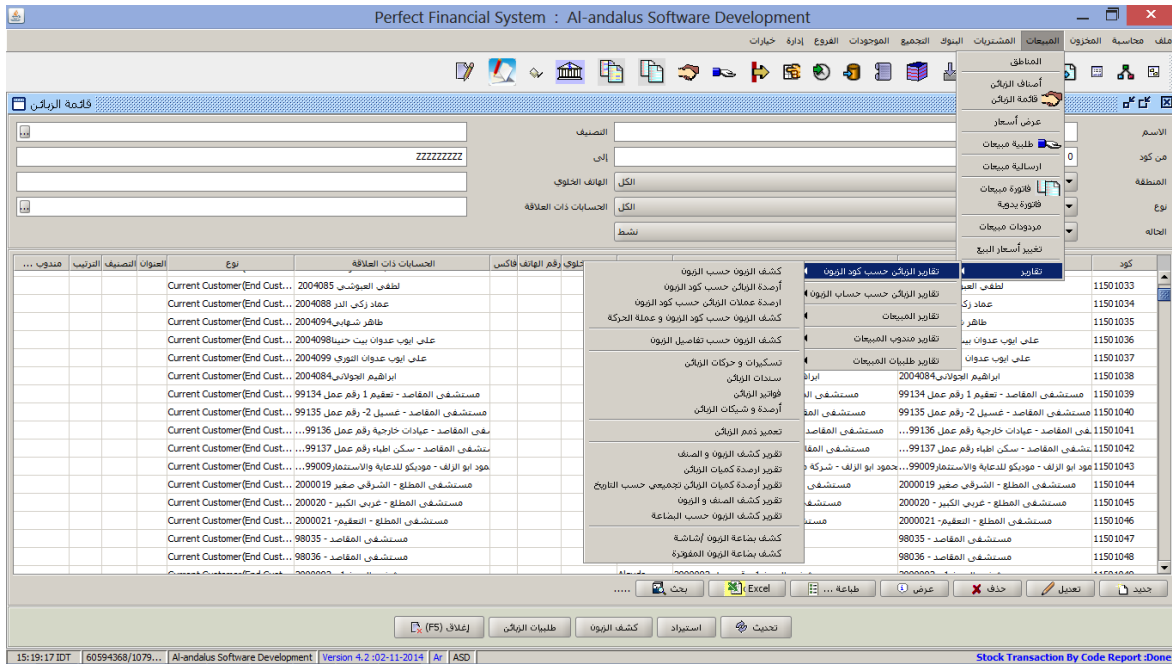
Perfect Financial System : Al-andalus Software Development

ملف محاسبة المخزون المبيعات المشتريات البنوك التجميع الموجودات الفروع إدارة خيارات

قائمة الزبائن

الاسم
من كود
المنطقة
نوع
الحالة

التصنيف
إلى
الهاتف الخلوي
الحسابات ذات العلاقة

ZZZZZZZZZ
الكل
الكل
نشط

المناطق
أصناف الزبائن
قائمة الزبائن
عرض أسعار
طلبية مبيعات
ارسالية مبيعات
فاتورة مبيعات
فاتورة يدوية
مردودات مبيعات
تغيير أسعار البيع
تقارير

تقارير الزبائن حسب كود الزبون
تقارير الزبائن حسب حساب الزبون
تقارير المبيعات
تقارير مندوب المبيعات
تقارير طلبيات المبيعات

كشف الزبون حسب الزبون
أرصدة الزبائن حسب كود الزبون
ارصدة عملات الزبائن حسب كود الزبون
كشف الزبون حسب كود الزبون و عملة الحركة
كشف الزبون حسب تفاصيل الزبون
تسكيرات و حركات الزبائن
سندات الزبائن
فواتير الزبائن
أرصدة و شيكات الزبائن
تعمير ذمم الزبائن
تقرير كشف الزبون و الصنف
تقرير ارصدة كميات الزبائن
تقرير أرصدة كميات الزبائن تجميعي حسب التاريخ
تقرير كشف الصنف و الزبون
تقرير كشف الزبون حسب البضاعة
كشف بضاعة الزبون /شاشة
كشف بضاعة الزبون المفوترة

| مندوب ... | الترتيب | التصنيف | العنوان | نوع | الحسابات ذات العلاقة | فاكس | رقم الهاتف | خلوي | كود |
|---|---|---|---|---|---|---|---|---|---|
| | | | | Current Customer(End Cust... | لطفي العبوشي 2004085 | | | | 11501033 |
| | | | | Current Customer(End Cust... | عماد زكي الدر 2004088 | | | | 11501034 |
| | | | | Current Customer(End Cust... | طاهر شهابي2004094 | | | | 11501035 |
| | | | | Current Customer(End Cust... | علي ايوب عدوان بيت حنينا2004098 | | | | 11501036 |
| | | | | Current Customer(End Cust... | علي ايوب عدوان النوري 2004099 | | | | 11501037 |
| | | | | Current Customer(End Cust... | ابراهيم الجولاني2004084 | | | | 11501038 |
| | | | | Current Customer(End Cust... | مستشفى المقاصد - تعقيم 1 رقم عمل 99134 | | | | 11501039 |
| | | | | Current Customer(End Cust... | مستشفى المقاصد - غسيل 2- رقم عمل 99135 | | | | 11501040 |
| | | | | Current Customer(End Cust... | شفى المقاصد - عيادات خارجية رقم عمل 99136... | | | | 11501041 |
| | | | | Current Customer(End Cust... | ستشفى المقاصد - سكن اطباء رقم عمل 99137... | | | | 11501042 |
| | | | | Current Customer(End Cust... | جمود ابو الزلف - موديكو للدعاية والاستثمار99009... | | | | 11501043 |
| | | | | Current Customer(End Cust... | مستشفى المطلع - الشرقي صغير 2000019 | | | | 11501044 |
| | | | | Current Customer(End Cust... | مستشفى المطلع - غربي الكبير - 2000020 | | | | 11501045 |
| | | | | Current Customer(End Cust... | مستشفى المطلع - التعقيم- 2000021 | | | | 11501046 |
| | | | | Current Customer(End Cust... | مستشفى المقاصد - 98035 | | | | 11501047 |
| | | | | Current Customer(End Cust... | مستشفى المقاصد - 98036 | | | | 11501048 |

جديد تعديل حذف عرض طباعة ... Excel بحث

إغلاق (F5) طلبيات الزبائن كشف الزبون استيراد تحديث

15:19:17 IDT | 60594368/1079... | Al-andalus Software Development | Version 4.2 :02-11-2014 | Ar | ASD | Stock Transaction By Code Report :Done